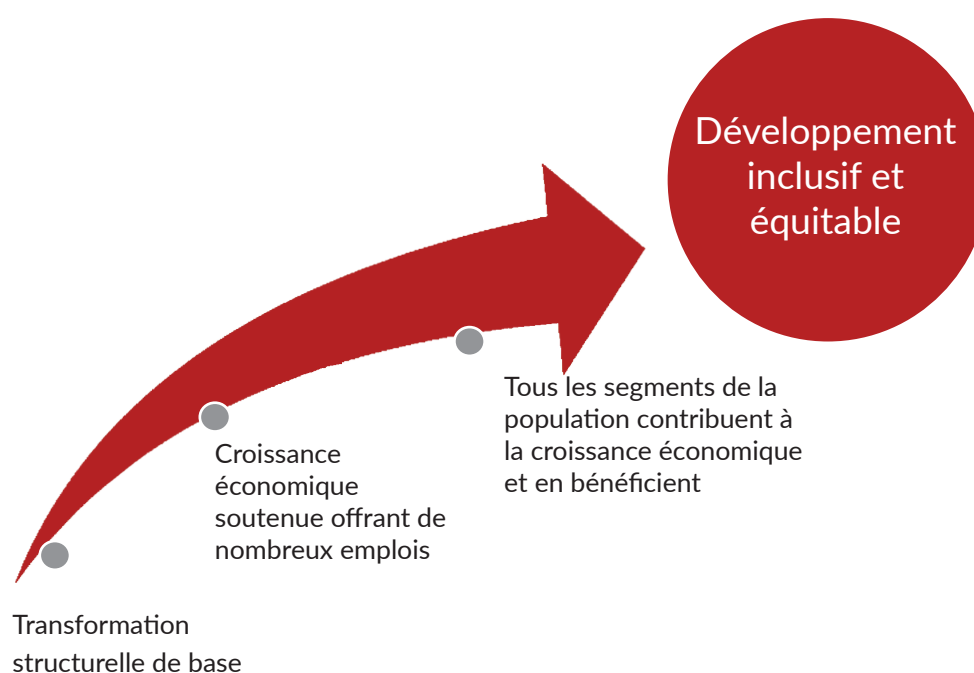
Développement inclusif et équitable

Transformation structurelle de base

Croissance économique soutenue offrant de nombreux emplois

Tous les segments de la population contribuent à la croissance économique et en bénéficient